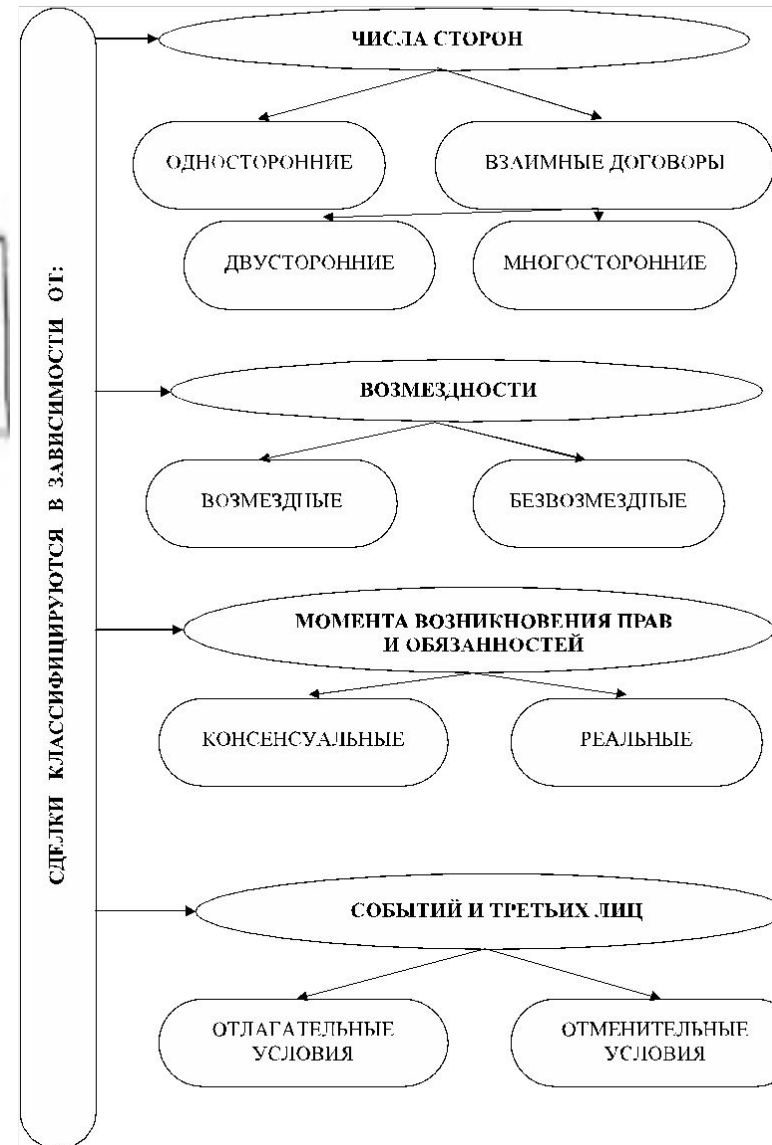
СДЕЛКИ КЛАССИФИЦИРУЮТСЯ В ЗАВИСИМОСТИ ОТ:

ЧИСЛА СТОРОН

ОДНОСТОРОННИЕ

ВЗАИМНЫЕ ДОГОВОРЫ

ДВУСТОРОННИЕ

МНОГОСТОРОННИЕ

ВОЗМЕЗДНОСТИ

ВОЗМЕЗДНЫЕ

БЕЗВОЗМЕЗДНЫЕ

МОМЕНТА ВОЗНИКНОВЕНИЯ ПРАВ И ОБЯЗАННОСТЕЙ

КОНСЕНСУАЛЬНЫЕ

РЕАЛЬНЫЕ

СОБЫТИЙ И ТРЕТЬИХ ЛИЦ

ОТЛАГАТЕЛЬНЫЕ УСЛОВИЯ

ОТМЕНИТЕЛЬНЫЕ УСЛОВИЯ